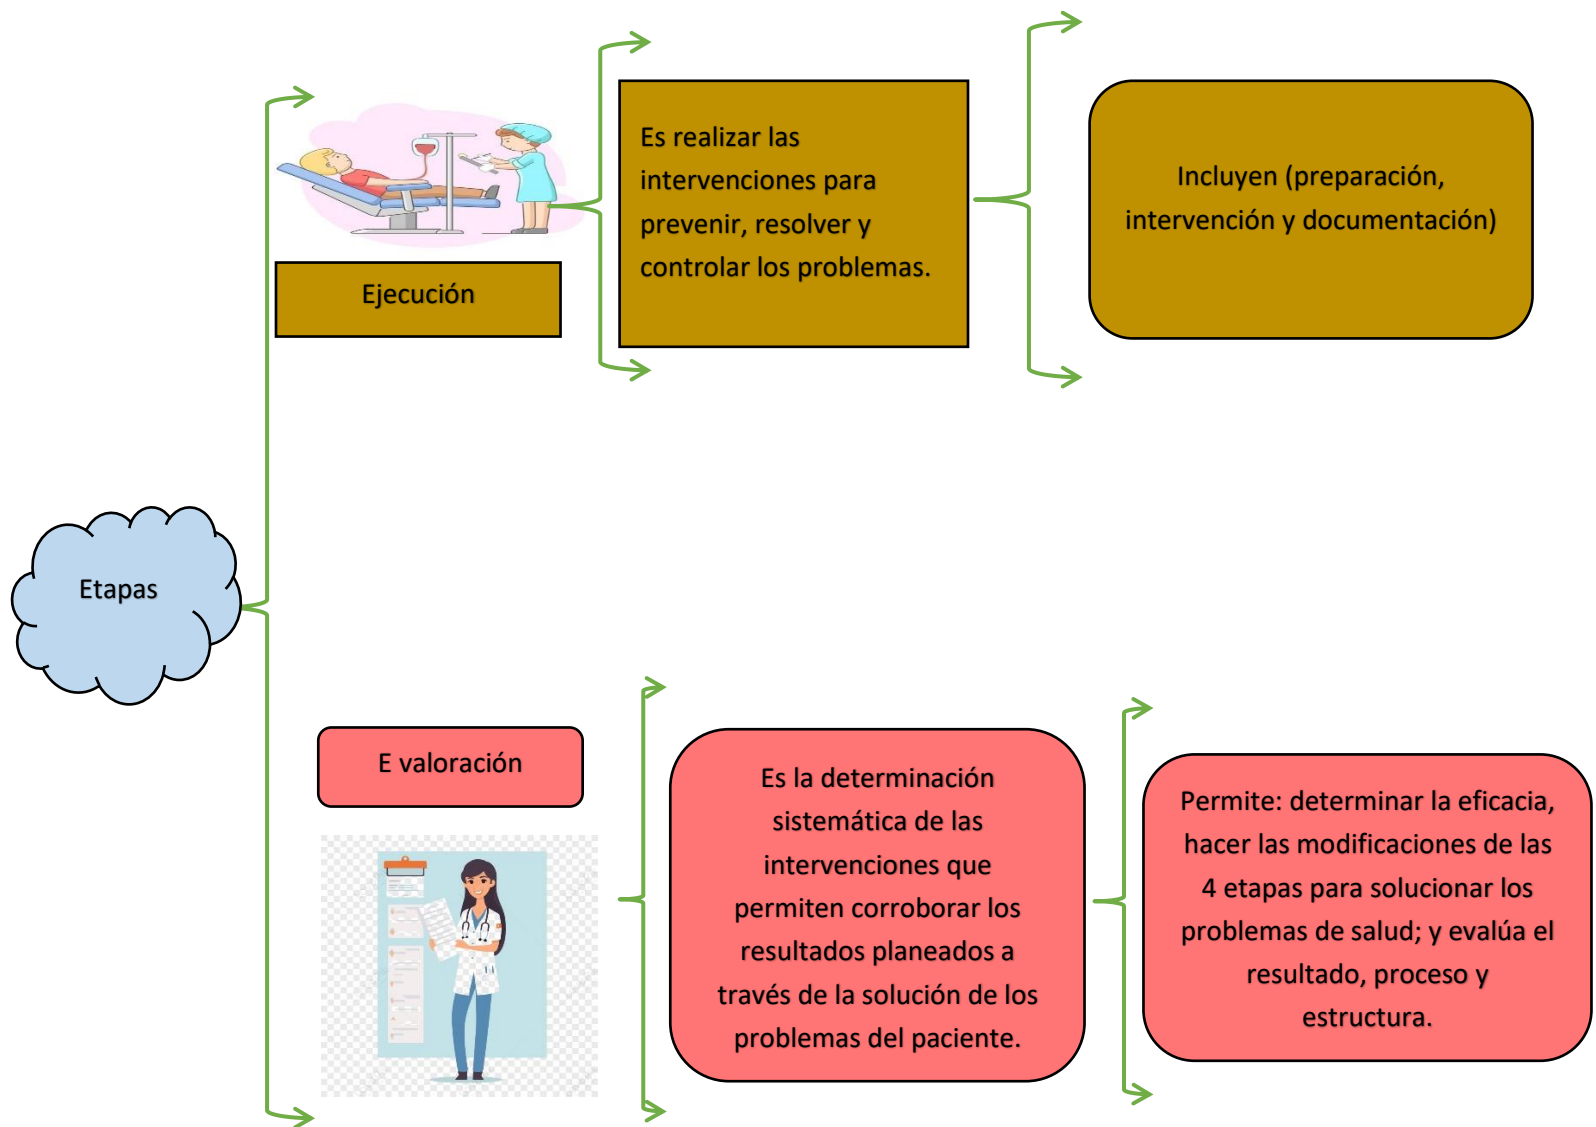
Etapas

Ejecución

Es realizar las intervenciones para prevenir, resolver y controlar los problemas.

Incluyen (preparación, intervención y documentación)

E valoración

Es la determinación sistemática de las intervenciones que permiten corroborar los resultados planeados a través de la solución de los problemas del paciente.

Permite: determinar la eficacia, hacer las modificaciones de las 4 etapas para solucionar los problemas de salud; y evalúa el resultado, proceso y estructura.